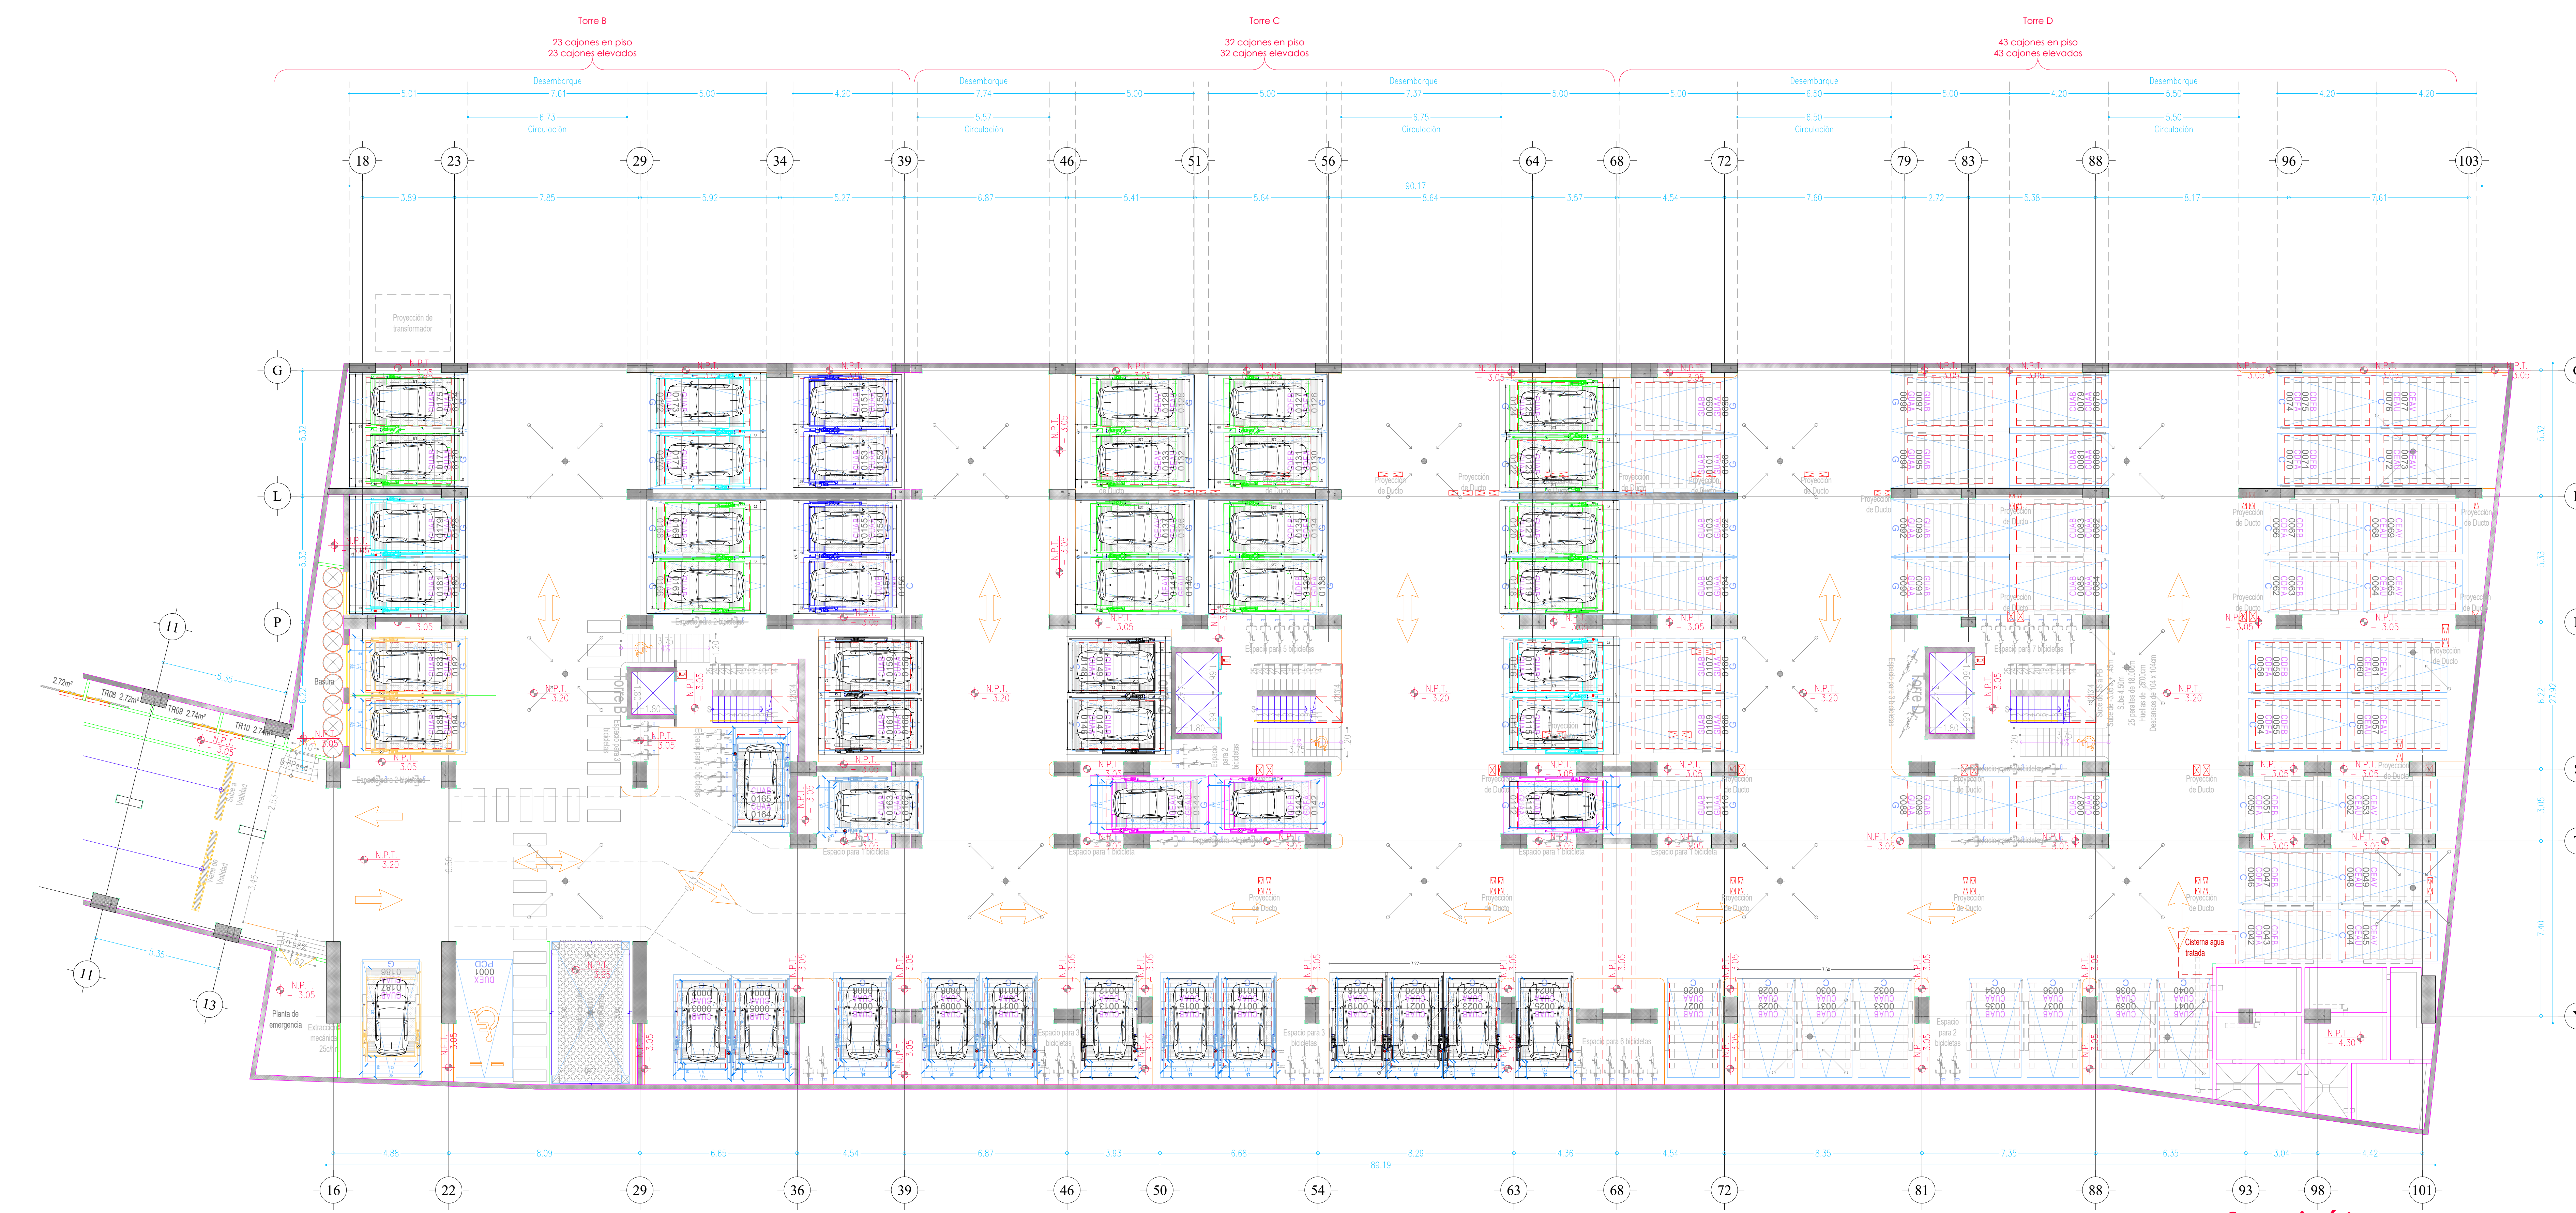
Torre B

23 cajones en piso
23 cajones elevados

Torre C

32 cajones en piso
32 cajones elevados

Torre D

43 cajones en piso
43 cajones elevados

Desembarque 7.61
5.01
5.00
4.20
6.73 Circulación
Desembarque 7.74
5.00
5.00
5.57 Circulación
Desembarque 7.37
5.00
6.75 Circulación
5.00
Desembarque 6.50
5.00
4.20
6.50 Circulación
Desembarque 5.50
5.50 Circulación
4.20
4.20

18 23 29 34 39 46 51 56 64 68 72 79 83 88 96 103

90.17
3.89 7.85 5.92 5.27 6.87 5.41 5.64 8.64 3.57 4.54 7.60 2.72 5.38 8.17 7.61

Proyección de transformador

G
L
P

Torre B
Torre C
Torre D

Basura
Planta de emergencia
Extracción mecánica
Cisterna agua tratada
Proyección de Ducto
Espacio para 5 bicicletas
Espacio para 7 bicicletas
Espacio para 1 bicicleta
Espacio para 2 bicicletas
Espacio para 3 bicicletas
Espacio para 6 bicicletas

N.P.T. - 3.05
N.P.T. - 3.20
N.P.T. - 4.30

11
13
TR08 2.72m²
TR09 2.74m²
TR10 2.74m²
2.72m²
5.35

4.88 8.09 6.65 4.54 6.87 3.93 6.68 8.29 4.36 4.54 8.35 7.35 6.35 3.04 4.42
89.19

16 22 29 36 39 46 50 54 63 68 72 81 88 93 98 101